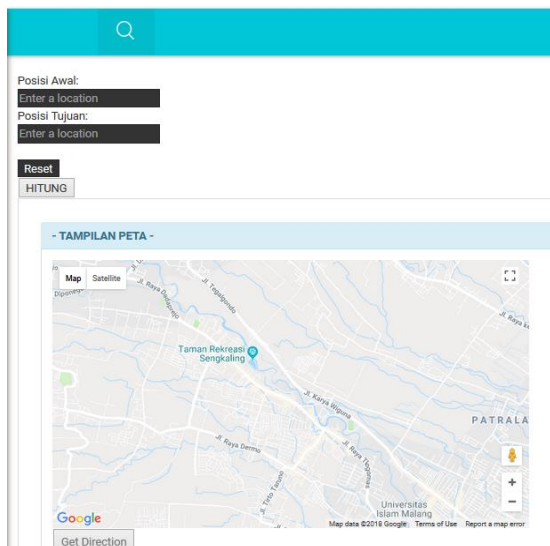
Posisi Awal:
Enter a location
Posisi Tujuan:
Enter a location

Reset
HITUNG

- TAMPILAN PETA -

Map Satellite

Diponeg

Jl. Raya Dinoyo

Jl. Tegalgondo

Jl. Raya Ki

Taman Rekreasi Sengkaling

Jl. Karya Bhakti

PATRALA

Jl. Raya Dermo

Jl. Raya Tlogomas

Jl. Tirto Taruno

Universitas Islam Malang

Google

Map data ©2018 Google Terms of Use Report a map error

Get Direction